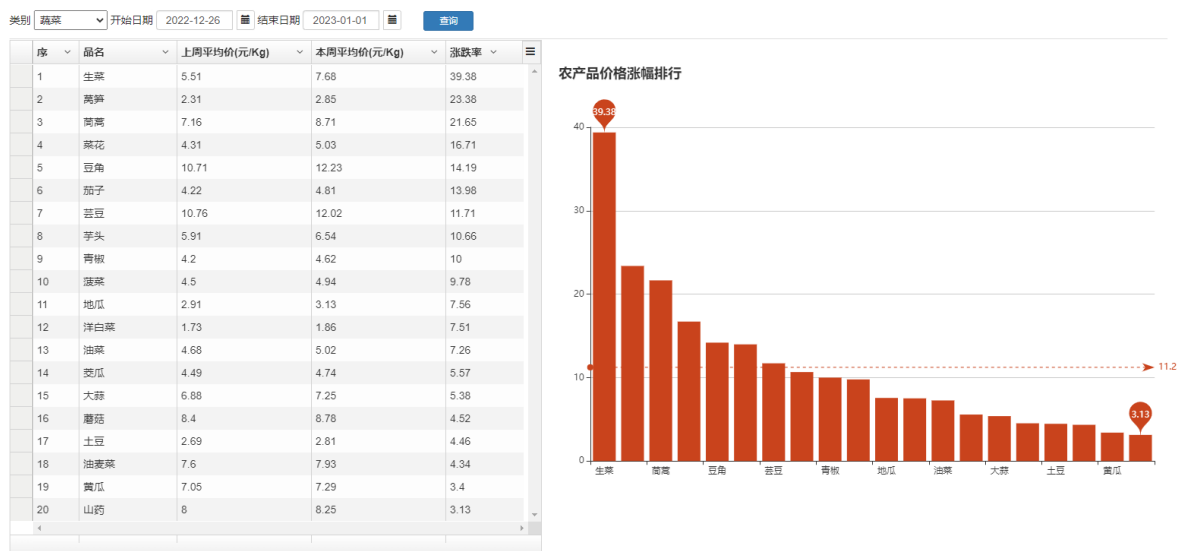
类别 蔬菜 开始日期 2022-12-26 结束日期 2023-01-01 查询

| 序 | 品名 | 上周平均价(元/Kg) | 本周平均价(元/Kg) | 涨跌率 |
|---|---|---|---|---|
| 1 | 生菜 | 5.51 | 7.68 | 39.38 |
| 2 | 莴笋 | 2.31 | 2.85 | 23.38 |
| 3 | 茼蒿 | 7.16 | 8.71 | 21.65 |
| 4 | 菜花 | 4.31 | 5.03 | 16.71 |
| 5 | 豆角 | 10.71 | 12.23 | 14.19 |
| 6 | 茄子 | 4.22 | 4.81 | 13.98 |
| 7 | 芸豆 | 10.76 | 12.02 | 11.71 |
| 8 | 芋头 | 5.91 | 6.54 | 10.66 |
| 9 | 青椒 | 4.2 | 4.62 | 10 |
| 10 | 菠菜 | 4.5 | 4.94 | 9.78 |
| 11 | 地瓜 | 2.91 | 3.13 | 7.56 |
| 12 | 洋白菜 | 1.73 | 1.86 | 7.51 |
| 13 | 油菜 | 4.68 | 5.02 | 7.26 |
| 14 | 茭瓜 | 4.49 | 4.74 | 5.57 |
| 15 | 大蒜 | 6.88 | 7.25 | 5.38 |
| 16 | 蘑菇 | 8.4 | 8.78 | 4.52 |
| 17 | 土豆 | 2.69 | 2.81 | 4.46 |
| 18 | 油麦菜 | 7.6 | 7.93 | 4.34 |
| 19 | 黄瓜 | 7.05 | 7.29 | 3.4 |
| 20 | 山药 | 8 | 8.25 | 3.13 |

农产品价格涨幅排行

39.38
3.13
11.2
40
30
20
10
0
生菜 茼蒿 豆角 芸豆 青椒 地瓜 油菜 大蒜 土豆 黄瓜